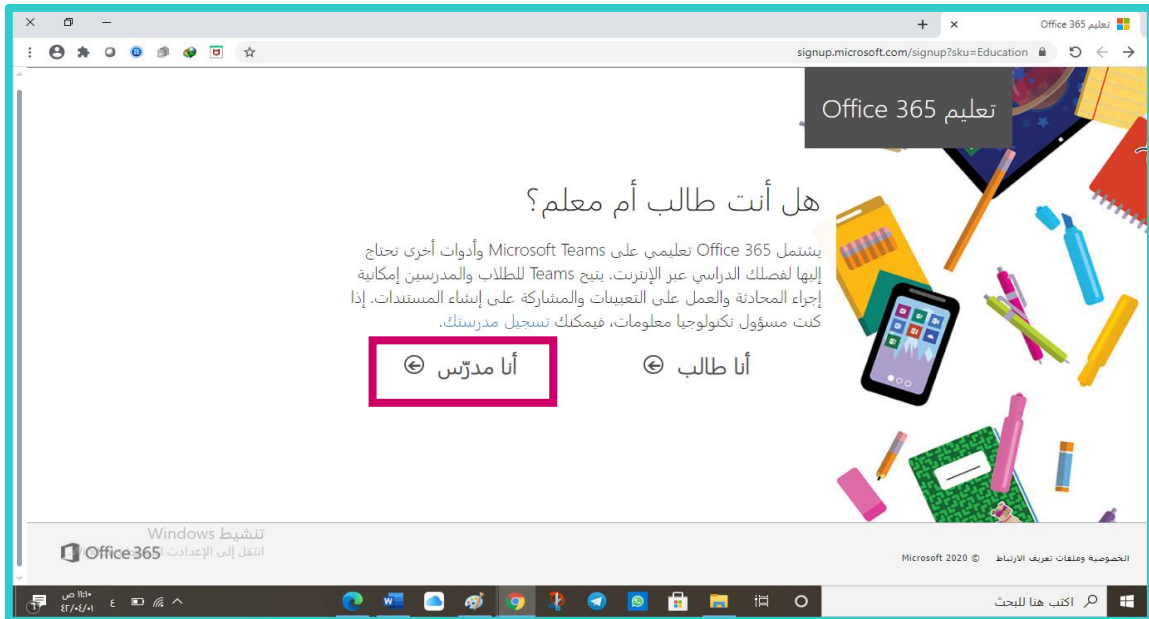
تعليم Office 365

signup.microsoft.com/signup?sku=Education

تعليم Office 365

هل أنت طالب أم معلم؟

يشتمل Office 365 تعليمي على Microsoft Teams وأدوات أخرى تحتاج إليها لفصلك الدراسي عبر الإنترنت. يتيح Teams للطلاب والمدرسين إمكانية إجراء المحادثة والعمل على التعيينات والمشاركة على إنشاء المستندات. إذا كنت مسؤول تكنولوجيا معلومات، فيمكنك تسجيل مدرستك.

أنا طالب

أنا مدرّس

تنشيط Windows
انتقل إلى الإعدادات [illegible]

Office 365

الخصوصية وملفات تعريف الارتباط    © Microsoft 2020

اكتب هنا للبحث

١١:١٠ ص
٤٣/٠٤/٠١